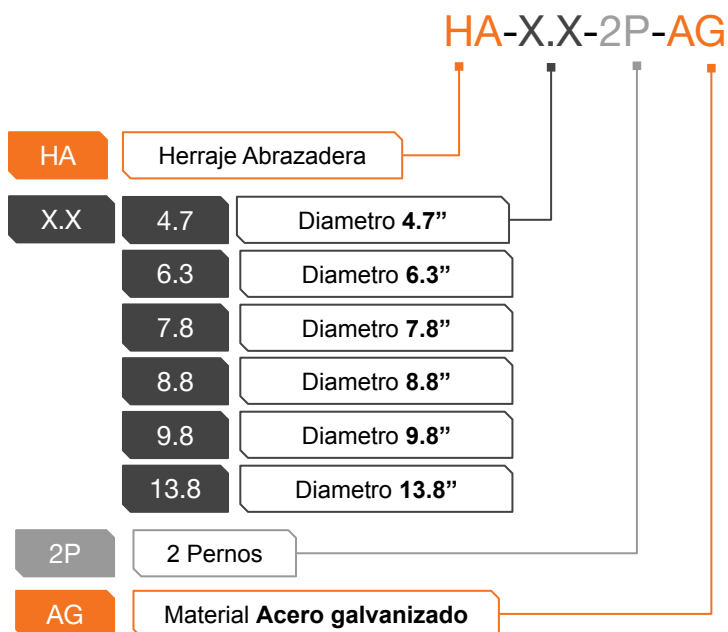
HA-X.X-2P-AG

HA Herraje Abrazadera

X.X
4.7 Diametro **4.7”**
6.3 Diametro **6.3”**
7.8 Diametro **7.8”**
8.8 Diametro **8.8”**
9.8 Diametro **9.8”**
13.8 Diametro **13.8”**

2P 2 Pernos

AG Material **Acero galvanizado**